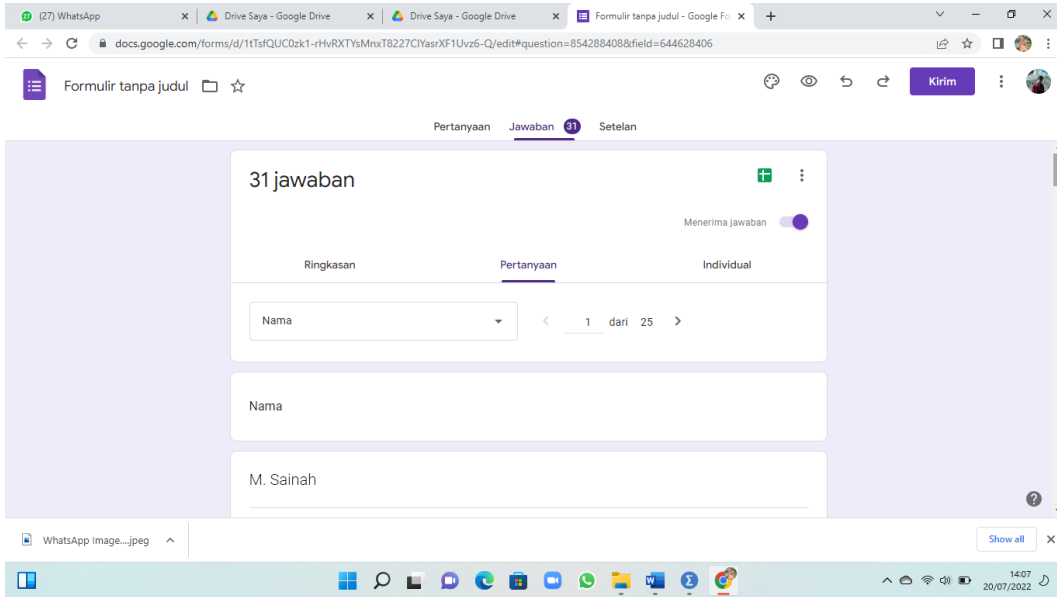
(27) WhatsApp
Drive Saya - Google Drive
Drive Saya - Google Drive
Formulir tanpa judul - Google Fo
docs.google.com/forms/d/1tTsfQUC0zk1-rHvRXTYsMnxT8227ClYasrXF1Uvz6-Q/edit#question=854288408&field=644628406

Formulir tanpa judul

Kirim

Pertanyaan Jawaban 31 Setelan

31 jawaban

Menerima jawaban

Ringkasan Pertanyaan Individual

Nama

1 dari 25

Nama

M. Sainah

WhatsApp Image....jpeg

Show all

14:07
20/07/2022